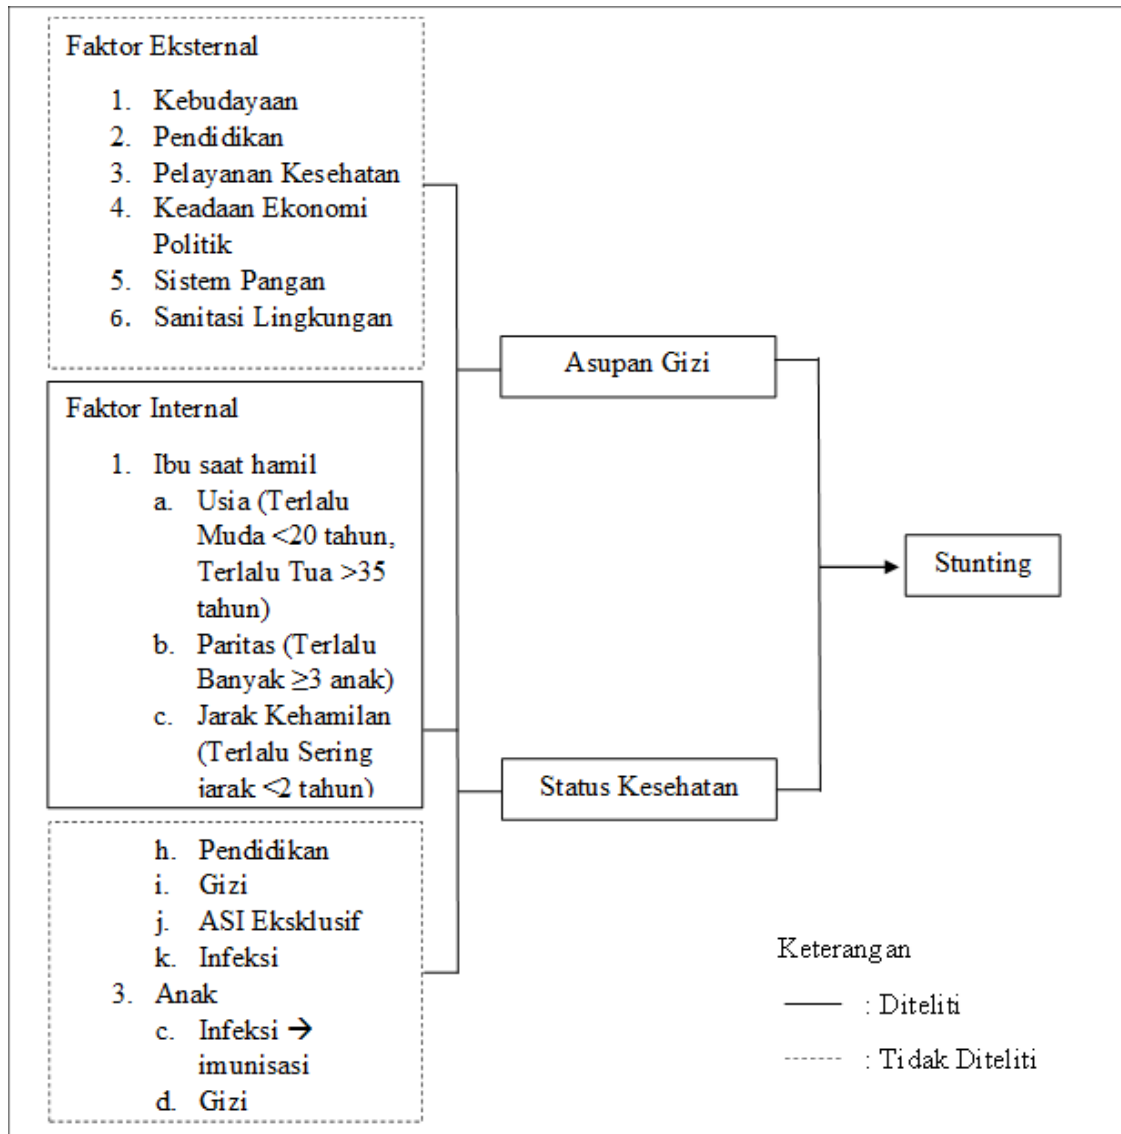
Faktor Eksternal

1. Kebudayaan
2. Pendidikan
3. Pelayanan Kesehatan
4. Keadaan Ekonomi Politik
5. Sistem Pangan
6. Sanitasi Lingkungan

Faktor Internal

1. Ibu saat hamil
a. Usia (Terlalu Muda <20 tahun, Terlalu Tua >35 tahun)
b. Paritas (Terlalu Banyak ≥3 anak)
c. Jarak Kehamilan (Terlalu Sering jarak <2 tahun)

h. Pendidikan
i. Gizi
j. ASI Eksklusif
k. Infeksi
3. Anak
c. Infeksi → imunisasi
d. Gizi

Asupan Gizi

Status Kesehatan

Stunting

Keterangan
: Diteliti
: Tidak Diteliti